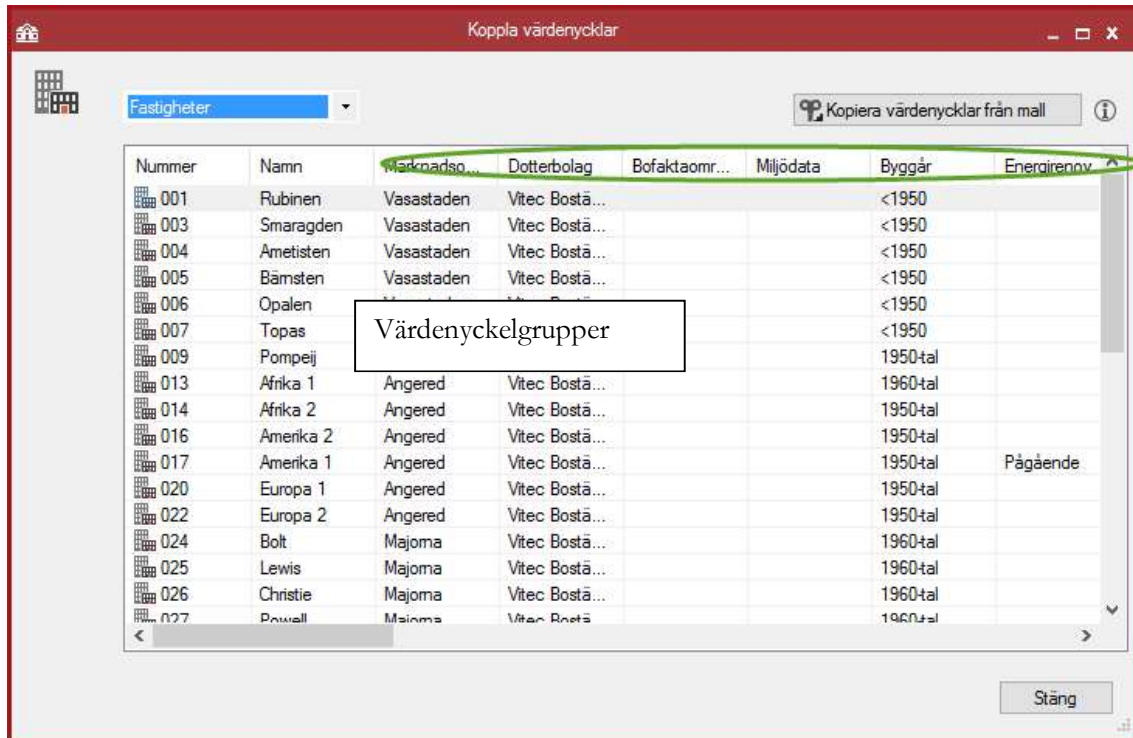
Koppla värdenycklar

Fastigheter

Kopiera värdenycklar från mall

| Nummer | Namn | Marknadso... | Dotterbolag | Bofaktaomr... | Miljödata | Byggår | Energirenov... |
|---|---|---|---|---|---|---|---|
| 001 | Rubinen | Vasastaden | Vitec Bostä... | | | <1950 | |
| 003 | Smaragden | Vasastaden | Vitec Bostä... | | | <1950 | |
| 004 | Ametisten | Vasastaden | Vitec Bostä... | | | <1950 | |
| 005 | Bärnsten | Vasastaden | Vitec Bostä... | | | <1950 | |
| 006 | Opalen | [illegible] | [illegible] | | | <1950 | |
| 007 | Topas | | | | | <1950 | |
| 009 | Pompeij | | | | | 1950-tal | |
| 013 | Afrika 1 | Angered | Vitec Bostä... | | | 1960-tal | |
| 014 | Afrika 2 | Angered | Vitec Bostä... | | | 1950-tal | |
| 016 | Amerika 2 | Angered | Vitec Bostä... | | | 1950-tal | |
| 017 | Amerika 1 | Angered | Vitec Bostä... | | | 1950-tal | Pågående |
| 020 | Europa 1 | Angered | Vitec Bostä... | | | 1950-tal | |
| 022 | Europa 2 | Angered | Vitec Bostä... | | | 1950-tal | |
| 024 | Bolt | Majorna | Vitec Bostä... | | | 1960-tal | |
| 025 | Lewis | Majorna | Vitec Bostä... | | | 1960-tal | |
| 026 | Christie | Majorna | Vitec Bostä... | | | 1960-tal | |
| 027 | Powell | Majorna | Vitec Bostä... | | | 1960-tal | |

Värdenyckelgrupper

Stäng